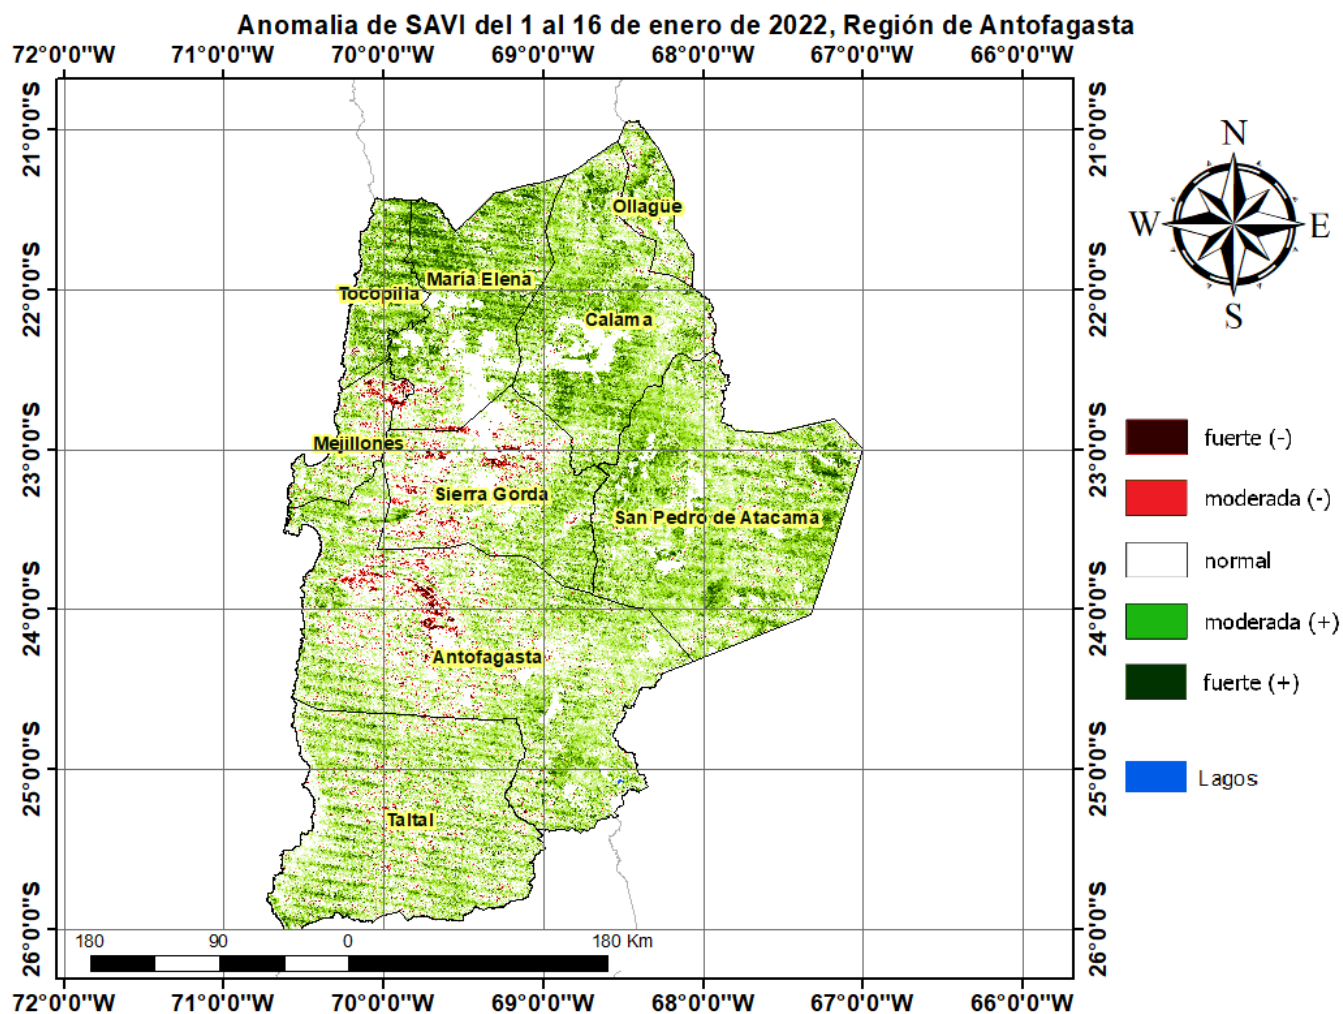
Anomalia de SAVI del 1 al 16 de enero de 2022, Región de Antofagasta

72°0'0"W 71°0'0"W 70°0'0"W 69°0'0"W 68°0'0"W 67°0'0"W 66°0'0"W

21°0'0"S 22°0'0"S 23°0'0"S 24°0'0"S 25°0'0"S 26°0'0"S

Ollagüe
María Elena
Tocopilla
Calama
Mejillones
Sierra Gorda
San Pedro de Atacama
Antofagasta
Taltal

N
W E
S

fuerte (-)
moderada (-)
normal
moderada (+)
fuerte (+)

Lagos

180 90 0 180 Km

72°0'0"W 71°0'0"W 70°0'0"W 69°0'0"W 68°0'0"W 67°0'0"W 66°0'0"W

21°0'0"S 22°0'0"S 23°0'0"S 24°0'0"S 25°0'0"S 26°0'0"S